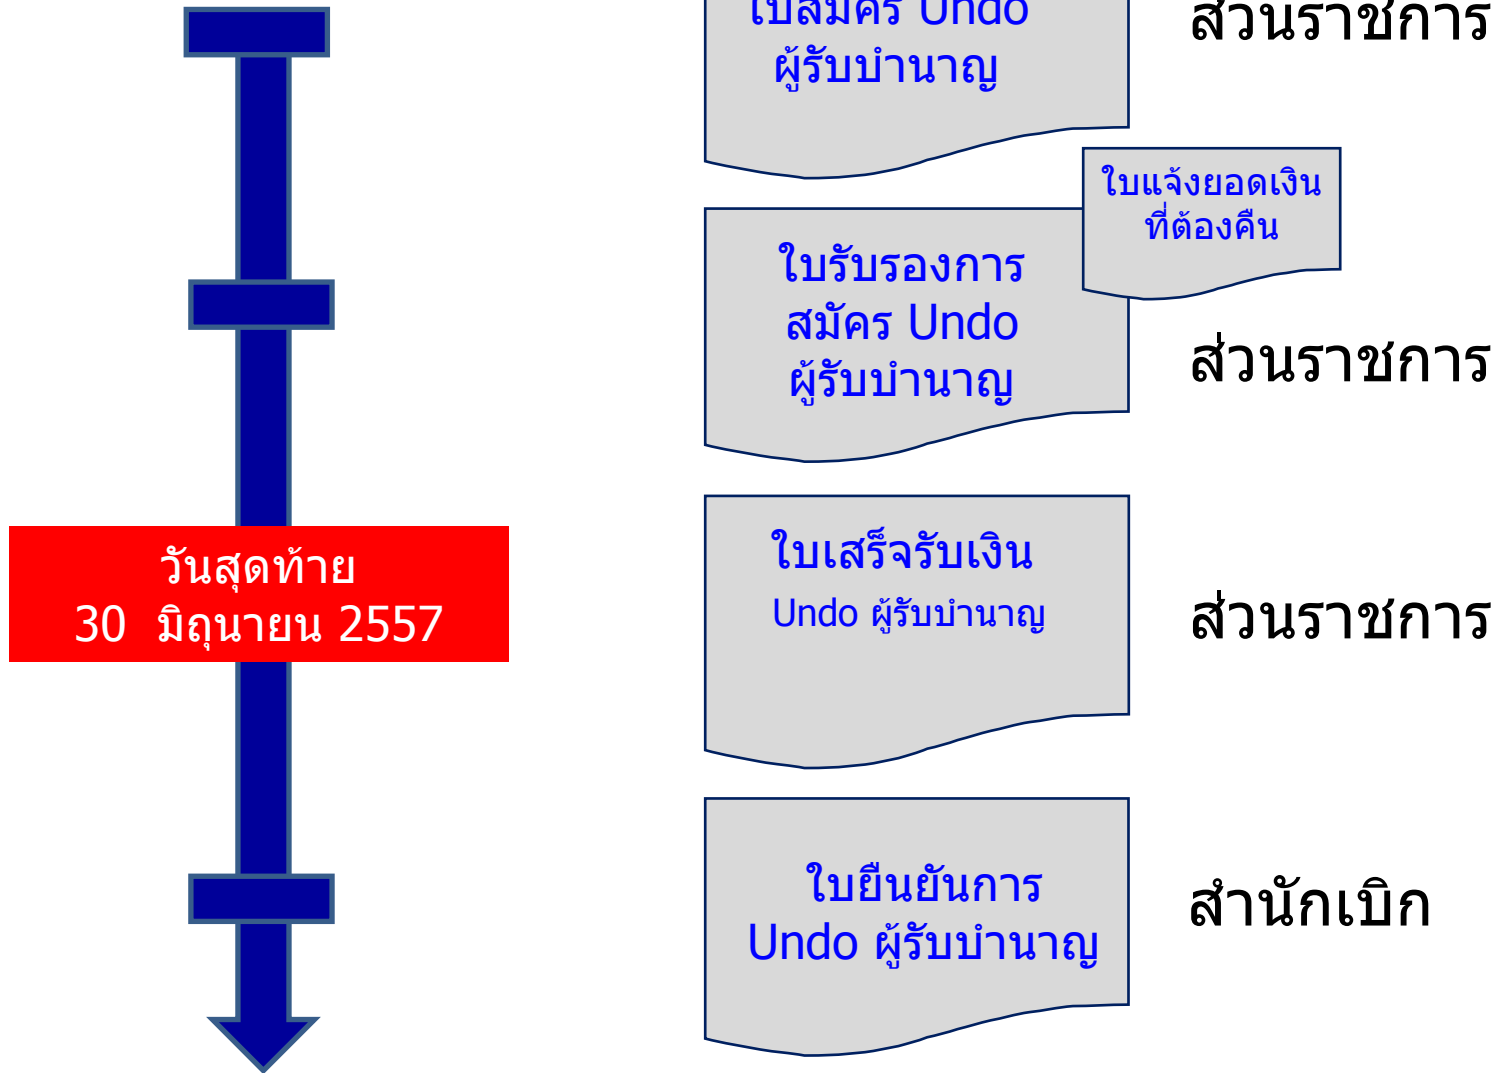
ใบสมัคร Undo ผู้รับบำนาญ

ส่วนราชการ

ใบแจ้งยอดเงินที่ต้องคืน

ใบรับรองการสมัคร Undo ผู้รับบำนาญ

ส่วนราชการ

วันสุดท้าย
30 มิถุนายน 2557

ใบเสร็จรับเงิน
Undo ผู้รับบำนาญ

ส่วนราชการ

ใบยืนยันการ Undo ผู้รับบำนาญ

สำนักเบิก